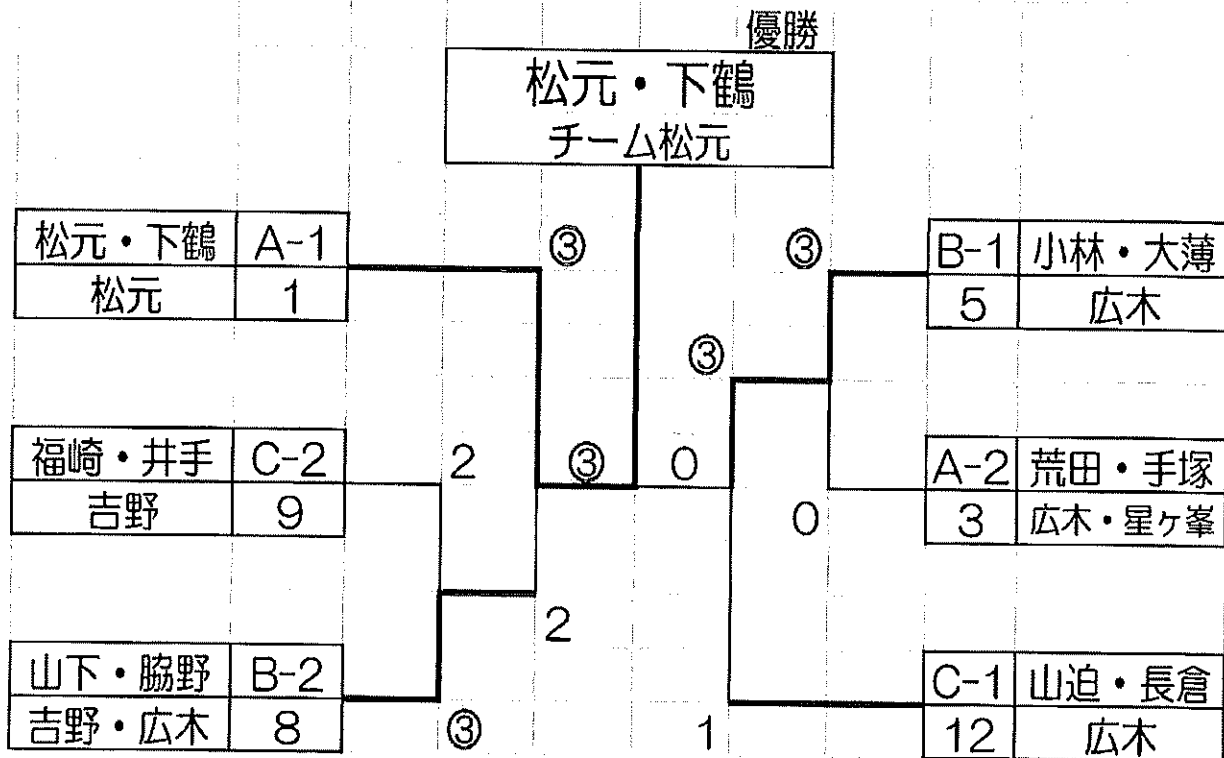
優勝
松元・下鶴
チーム松元

| 松元・下鶴 | A-1 |
|---|---|
| 松元 | 1 |

③

| 福崎・井手 | C-2 |
|---|---|
| 吉野 | 9 |

2

③

0

2

| 山下・脇野 | B-2 |
|---|---|
| 吉野・広木 | 8 |

③

③

③

| B-1 | 小林・大薄 |
|---|---|
| 5 | 広木 |

| A-2 | 荒田・手塚 |
|---|---|
| 3 | 広木・星ヶ峯 |

0

1

| C-1 | 山迫・長倉 |
|---|---|
| 12 | 広木 |